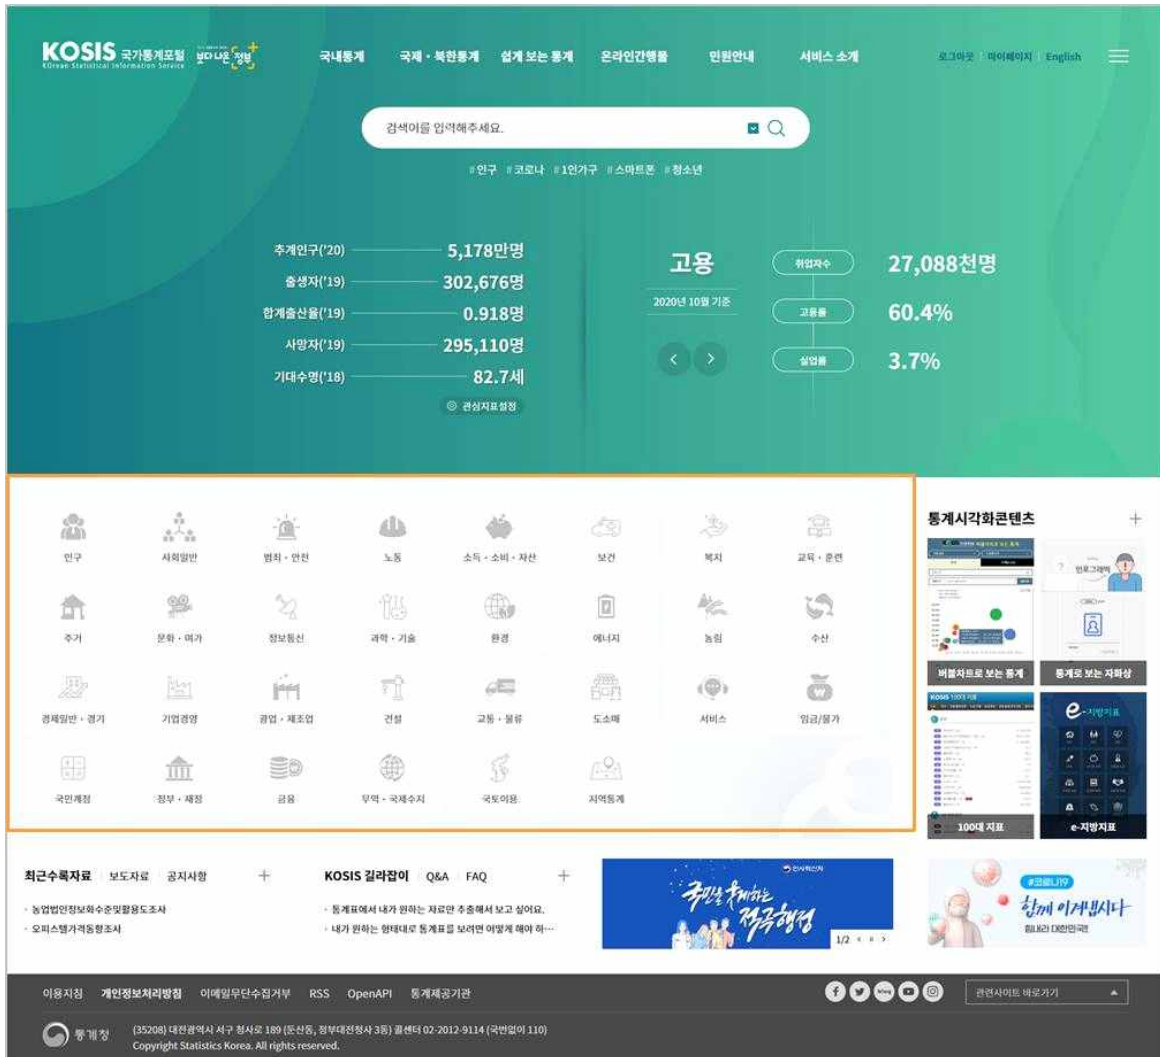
KOSIS 국가통계포털 Korean Statistical Information Service 보다 나은 정보

국내통계 국제·북한통계 쉽게 보는 통계 온라인간행물 민원안내 서비스 소개 로그아웃 마이페이지 English

검색어를 입력해주세요.

#인구 #코로나 #1인가구 #스마트폰 #청소년

추계인구('20) 5,178만명
출생자('19) 302,676명
합계출산율('19) 0.918명
사망자('19) 295,110명
기대수명('18) 82.7세
관심지표설정

고용
2020년 10월 기준
취업자수 27,088천명
고용률 60.4%
실업률 3.7%

인구 사회일반 범죄·안전 노동 소득·소비·자산 보건 복지 교육·훈련
주거 문화·여가 정보통신 과학·기술 환경 에너지 농림 수산
경제일반·경기 기업경영 광업·제조업 건설 교통·물류 도소매 서비스 임금/물가
국민계정 정부·재정 금융 무역·국제수지 국토이용 지역통계

통계시각화콘텐츠 +
버블차트로 보는 통계 통계로 보는 자화상
100대 지표 e-지방지표

최근수록자료 보도자료 공지사항 +
· 농업법인정보화수준및활용도조사
· 오피스텔가격동향조사

KOSIS 길라잡이 Q&A FAQ +
· 통계표에서 내가 원하는 자료만 추출해서 보고 싶어요.
· 내가 원하는 형태대로 통계표를 보려면 어떻게 해야 하···

국민을 우해하는 적극행정
1/2

#코로나19 함께 이겨냅시다 힘내라 대한민국

이용지침 개인정보처리방침 이메일무단수집거부 RSS OpenAPI 통계제공기관
관련사이트 바로가기

통계청 (35208) 대전광역시 서구 청사로 189 (둔산동, 정부대전청사 3동) 콜센터 02-2012-9114 (국번없이 110)
Copyright Statistics Korea. All rights reserved.